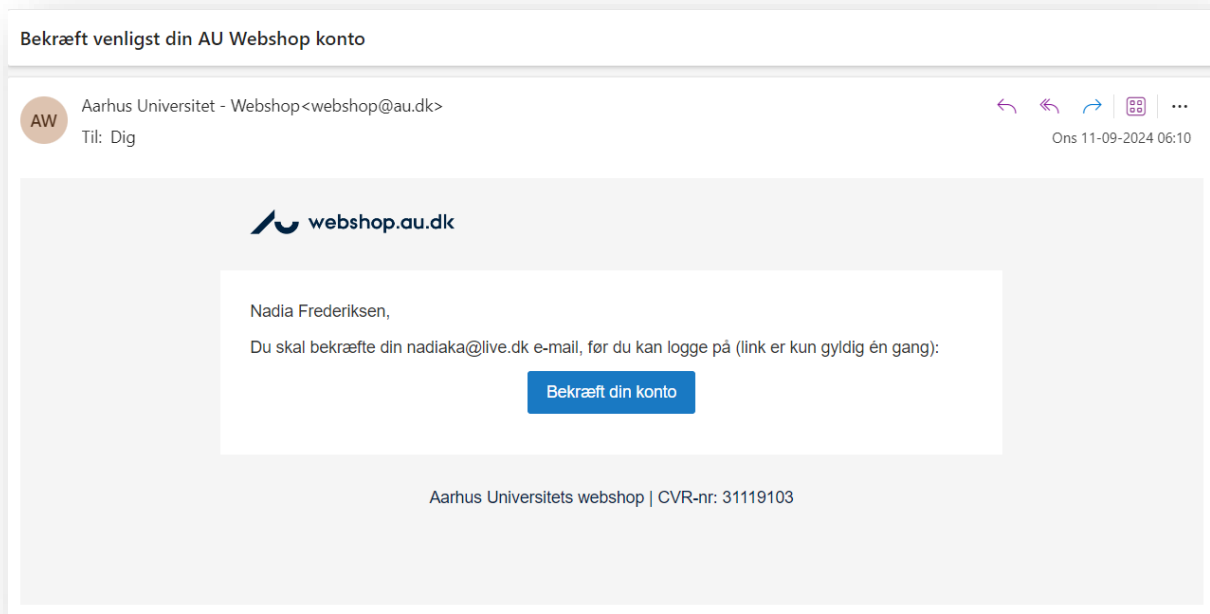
Bekræft venligst din AU Webshop konto

AW

Aarhus Universitet - Webshop<webshop@au.dk>

Til: Dig

Ons 11-09-2024 06:10

webshop.au.dk

Nadia Frederiksen,

Du skal bekræfte din nadiaka@live.dk e-mail, før du kan logge på (link er kun gyldig én gang):

Bekræft din konto

Aarhus Universitets webshop | CVR-nr: 31119103